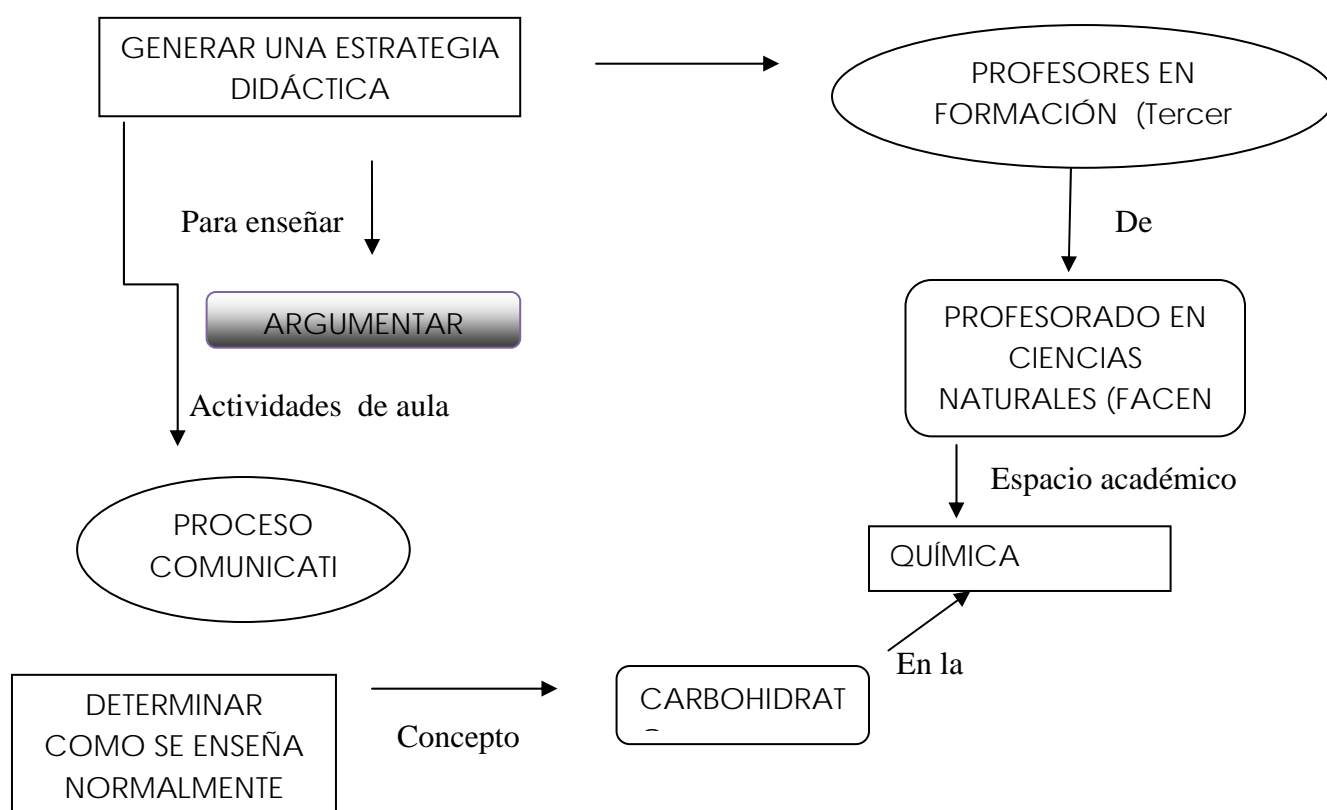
GENERAR UNA ESTRATEGIA DIDÁCTICA

PROFESORES EN FORMACIÓN (Tercer

Para enseñar

De

ARGUMENTAR

PROFESORADO EN CIENCIAS NATURALES (FACEN

Actividades de aula

Espacio académico

PROCESO COMUNICATI

QUÍMICA

En la

DETERMINAR COMO SE ENSEÑA NORMALMENTE

Concepto

CARBOHIDRAT
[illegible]